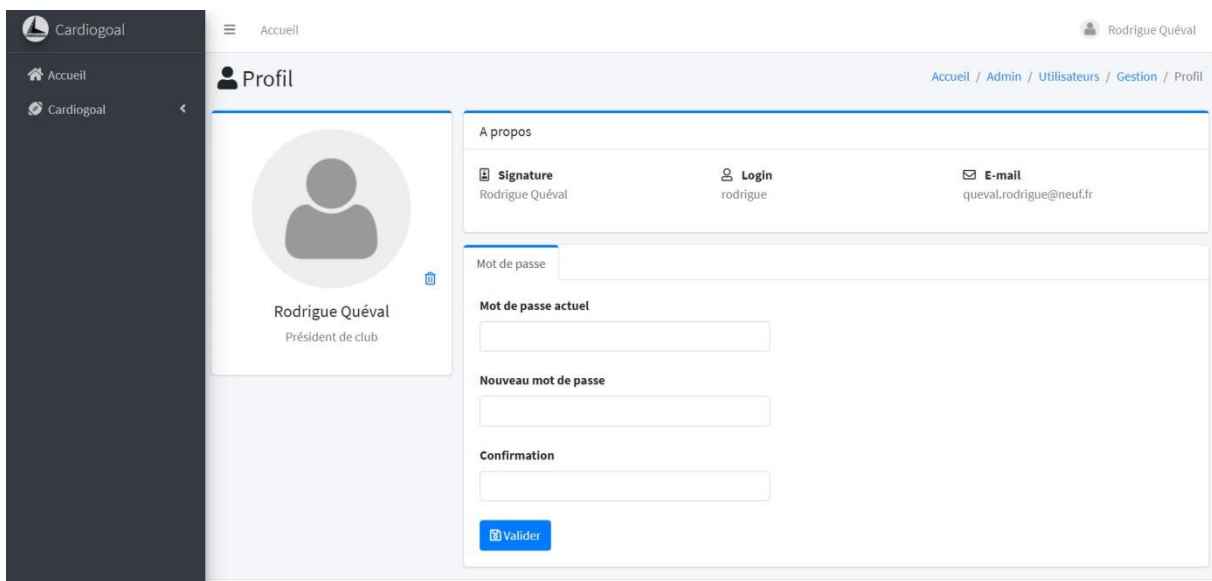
Cardiogoal

Accueil

Cardiogoal

Accueil

Rodrigue Quéval

Profil

Accueil / Admin / Utilisateurs / Gestion / Profil

Rodrigue Quéval

Président de club

A propos

Signature
Rodrigue Quéval

Login
rodrigue

E-mail
queval.rodrigue@neuf.fr

Mot de passe

Mot de passe actuel

Nouveau mot de passe

Confirmation

Valider